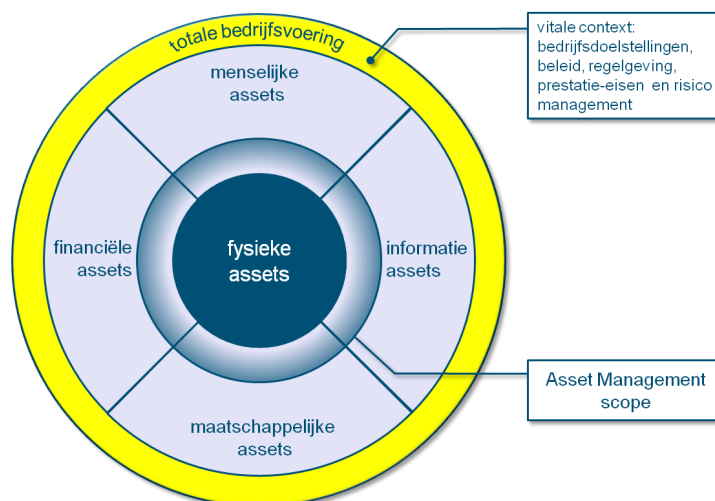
totale bedrijfsvoering

vitale context: bedrijfsdoelstellingen, beleid, regelgeving, prestatie-eisen en risico management

menselijke assets

financiële assets

fysieke assets

informatie assets

maatschappelijke assets

Asset Management scope